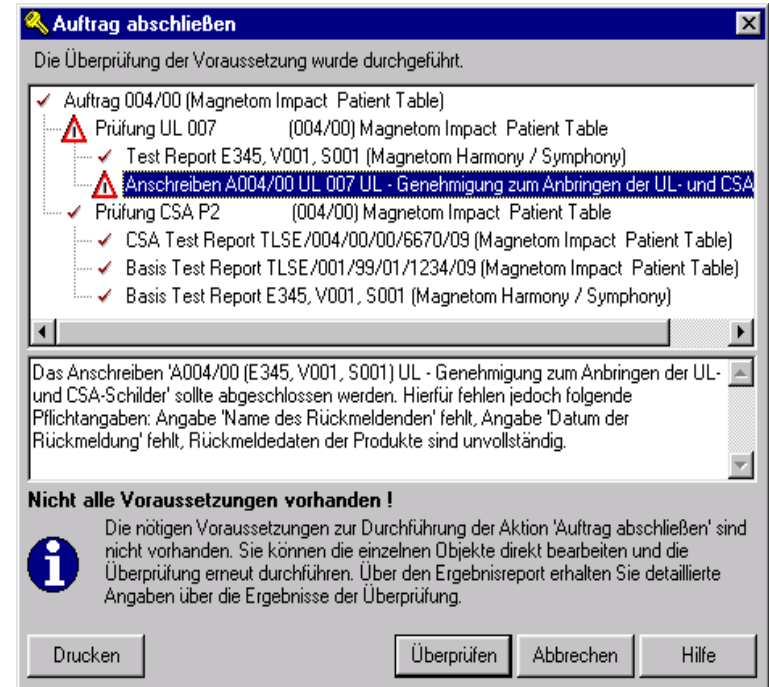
Auftrag abschließen

Die Überprüfung der Voraussetzung wurde durchgeführt.

Auftrag 004/00 (Magnetom Impact Patient Table)
Prüfung UL 007 (004/00) Magnetom Impact Patient Table
Test Report E345, V001, S001 (Magnetom Harmony / Symphony)
Anschreiben A004/00 UL 007 UL - Genehmigung zum Anbringen der UL- und CSA
Prüfung CSA P2 (004/00) Magnetom Impact Patient Table
CSA Test Report TLSE/004/00/00/6670/09 (Magnetom Impact Patient Table)
Basis Test Report TLSE/001/99/01/1234/09 (Magnetom Impact Patient Table)
Basis Test Report E345, V001, S001 (Magnetom Harmony / Symphony)

Das Anschreiben 'A004/00 (E345, V001, S001) UL - Genehmigung zum Anbringen der UL- und CSA-Schilder' sollte abgeschlossen werden. Hierfür fehlen jedoch folgende Pflichtangaben: Angabe 'Name des Rückmeldenden' fehlt, Angabe 'Datum der Rückmeldung' fehlt, Rückmeldedaten der Produkte sind unvollständig.

Nicht alle Voraussetzungen vorhanden !

Die nötigen Voraussetzungen zur Durchführung der Aktion 'Auftrag abschließen' sind nicht vorhanden. Sie können die einzelnen Objekte direkt bearbeiten und die Überprüfung erneut durchführen. Über den Ergebnisreport erhalten Sie detaillierte Angaben über die Ergebnisse der Überprüfung.

Drucken Überprüfen Abbrechen Hilfe